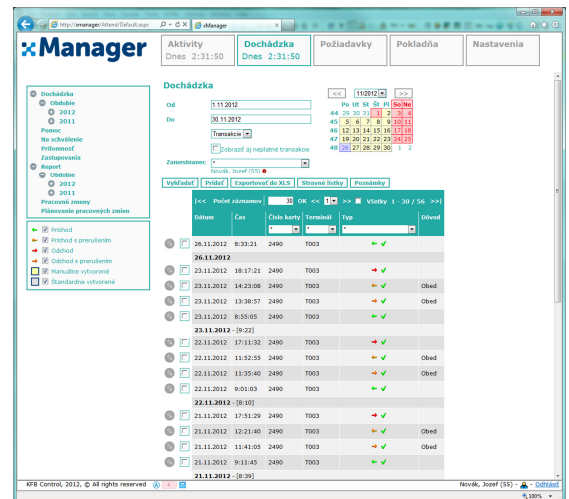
http://xmanager/Attend/Default.aspx xManager

xManager

Aktivity
Dnes 2:31:50

Dochádzka
Dnes 2:31:50

Požiadavky

Pokladňa

Nastavenia

Dochádzka
Obdobie
2012
2011
Pomoc
Na schválenie
Prítomnosť
Zastupovania
Report
Obdobie
2012
2011
Pracovné zmeny
Plánovanie pracovných zmien

Príchod
Príchod s prerušením
Odchod
Odchod s prerušením
Manuálne vytvorené
Štandardne vytvorené

Dochádzka

Od 1.11.2012
Do 30.11.2012
Transakcie
Zobraziť aj neplatné transakcie
Zamestnanec *
Novák, Jozef (55)

<< 11/2012 >>

| | Po | Ut | St | Št | Pi | So | Ne |
|---|---|---|---|---|---|---|---|
| 44 | 29 | 30 | 31 | 1 | 2 | 3 | 4 |
| 45 | 5 | 6 | 7 | 8 | 9 | 10 | 11 |
| 46 | 12 | 13 | 14 | 15 | 16 | 17 | 18 |
| 47 | 19 | 20 | 21 | 22 | 23 | 24 | 25 |
| 48 | 26 | 27 | 28 | 29 | 30 | 1 | 2 |

Vyhľadať Pridať Exportovať do XLS Stravné lístky Poznámky

|< << Počet záznamov 30 OK << 1 >> Všetky 1 - 30 / 56 >>|

| Dátum | Čas | Číslo karty | Terminál | Typ | Dôvod |
|---|---|---|---|---|---|
| 26.11.2012 | 8:33:21 | 2490 | T003 | | |
| 26.11.2012 | | | | | |
| 23.11.2012 | 18:17:21 | 2490 | T003 | | |
| 23.11.2012 | 14:23:08 | 2490 | T003 | | Obed |
| 23.11.2012 | 13:38:57 | 2490 | T003 | | Obed |
| 23.11.2012 | 8:55:05 | 2490 | T003 | | |
| 23.11.2012 - [9:22] | | | | | |
| 22.11.2012 | 17:11:32 | 2490 | T003 | | |
| 22.11.2012 | 11:52:55 | 2490 | T003 | | Obed |
| 22.11.2012 | 11:35:40 | 2490 | T003 | | Obed |
| 22.11.2012 | 9:01:03 | 2490 | T003 | | |
| 22.11.2012 - [8:10] | | | | | |
| 21.11.2012 | 17:51:29 | 2490 | T003 | | |
| 21.11.2012 | 12:21:40 | 2490 | T003 | | Obed |
| 21.11.2012 | 11:41:05 | 2490 | T003 | | Obed |
| 21.11.2012 | 9:11:45 | 2490 | T003 | | |
| 21.11.2012 - [8:39] | | | | | |

KFB Control, 2012, © All rights reserved
Novák, Jozef (55) - Odhlásiť
100%